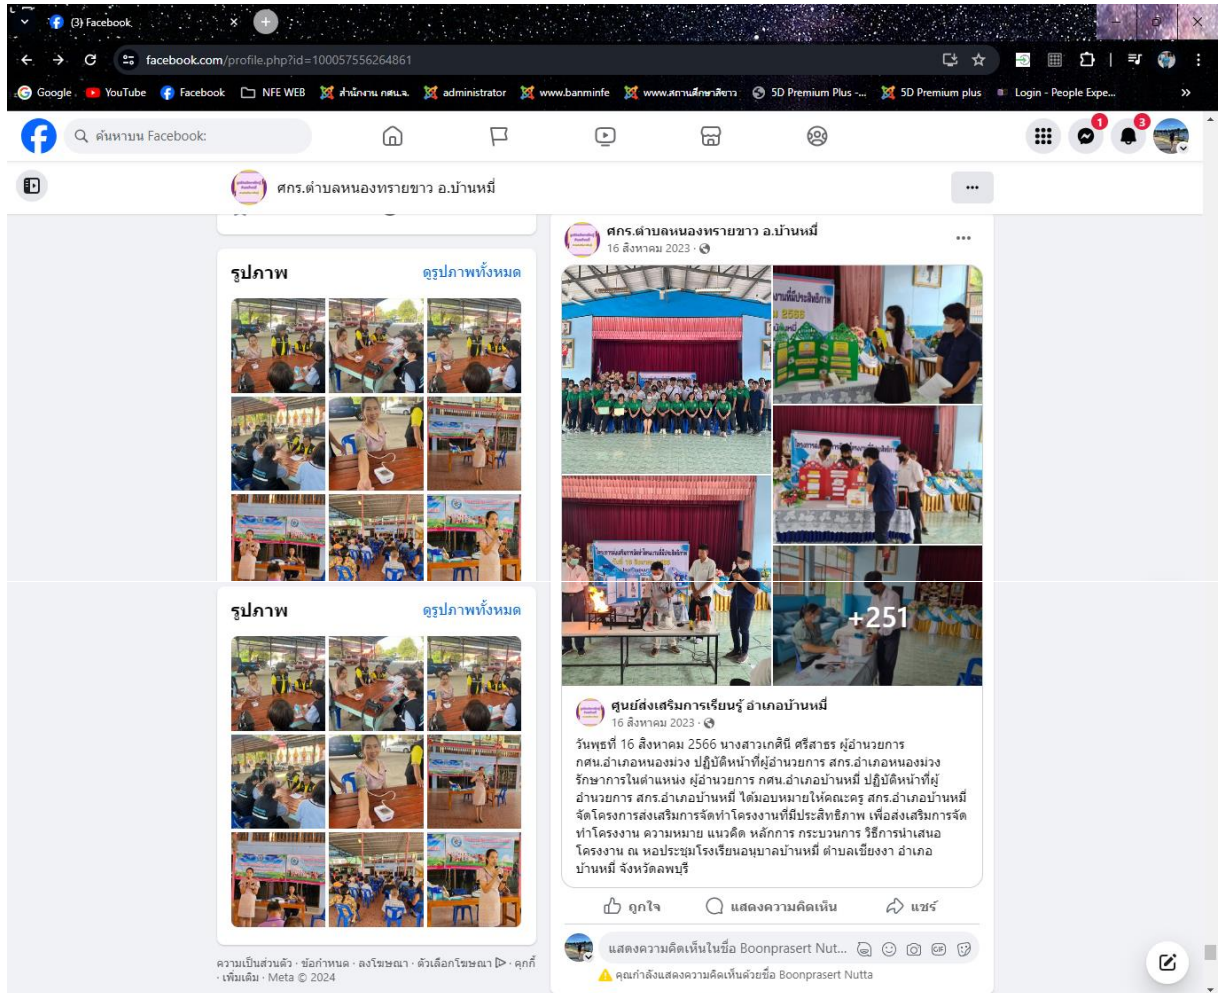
(3) Facebook

facebook.com/profile.php?id=100057556264861

Google YouTube Facebook NFE WEB สำนักงาน กศน.จ. administrator www.banminfe www.สถานศึกษาสีขาว 5D Premium Plus -... 5D Premium plus Login - People Expe...

ค้นหาบน Facebook

1 3

ศกร.ตำบลหนองทรายขาว อ.บ้านหมี่

รูปภาพ ดูรูปภาพทั้งหมด

รูปภาพ ดูรูปภาพทั้งหมด

ความเป็นส่วนตัว · ข้อกำหนด · ลงโฆษณา · ตัวเลือกโฆษณา · คุกกี้ · เพิ่มเติม · Meta © 2024

ศกร.ตำบลหนองทรายขาว อ.บ้านหมี่
16 สิงหาคม 2023 ·

+251

ศูนย์ส่งเสริมการเรียนรู้ อำเภอบ้านหมี่
16 สิงหาคม 2023 ·

วันพุธที่ 16 สิงหาคม 2566 นางสาวเกศินี ศรีสาธร ผู้อำนวยการ กศน.อำเภอหนองม่วง ปฏิบัติหน้าที่ผู้อำนวยการ สกร.อำเภอหนองม่วง รักษาการในตำแหน่ง ผู้อำนวยการ กศน.อำเภอบ้านหมี่ ปฏิบัติหน้าที่ผู้อำนวยการ สกร.อำเภอบ้านหมี่ ได้มอบหมายให้คณะครู สกร.อำเภอบ้านหมี่ จัดโครงการส่งเสริมการจัดทำโครงงานที่มีประสิทธิภาพ เพื่อส่งเสริมการจัดทำโครงงาน ความหมาย แนวคิด หลักการ กระบวนการ วิธีการนำเสนอโครงงาน ณ หอประชุมโรงเรียนอนุบาลบ้านหมี่ ตำบลเชียงงา อำเภอบ้านหมี่ จังหวัดลพบุรี

ถูกใจ แสดงความคิดเห็น แชร์

แสดงความคิดเห็นในชื่อ Boonprasert Nut...

คุณกำลังแสดงความคิดเห็นด้วยชื่อ Boonprasert Nutta